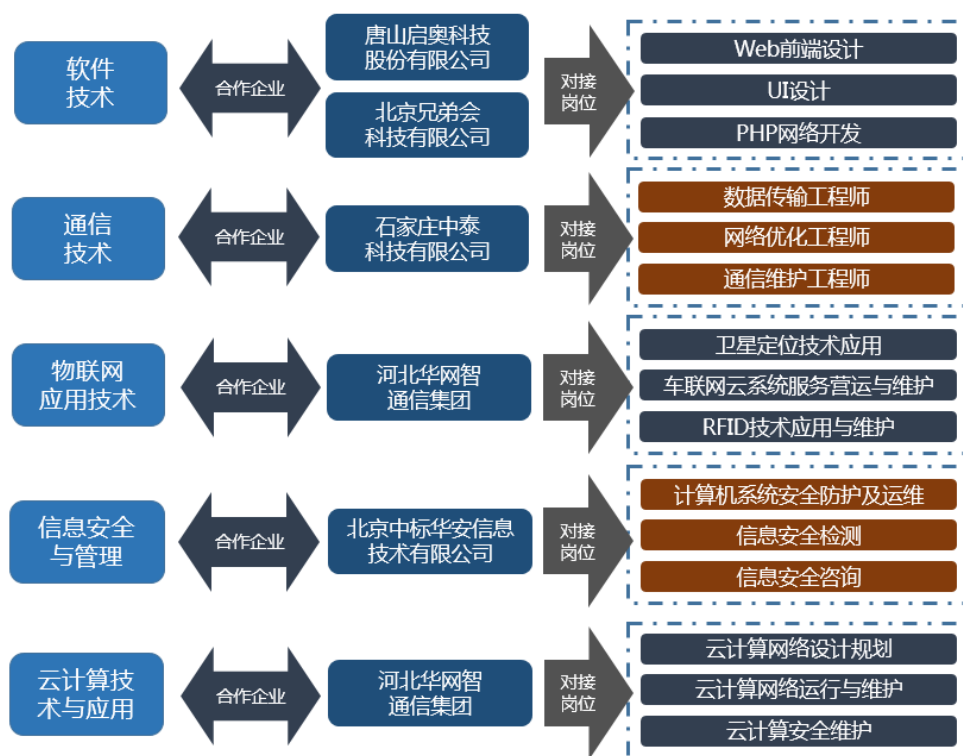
软件技术

合作企业

唐山启奥科技股份有限公司

北京兄弟会科技有限公司

对接岗位

Web前端设计

UI设计

PHP网络开发

通信技术

合作企业

石家庄中泰科技有限公司

对接岗位

数据传输工程师

网络优化工程师

通信维护工程师

物联网应用技术

合作企业

河北华网智通信集团

对接岗位

卫星定位技术应用

车联网云系统服务营运与维护

RFID技术应用与维护

信息安全与管理

合作企业

北京中标华安信息技术有限公司

对接岗位

计算机系统安全防护及运维

信息安全检测

信息安全咨询

云计算技术与应用

合作企业

河北华网智通信集团

对接岗位

云计算网络设计规划

云计算网络运行与维护

云计算安全维护